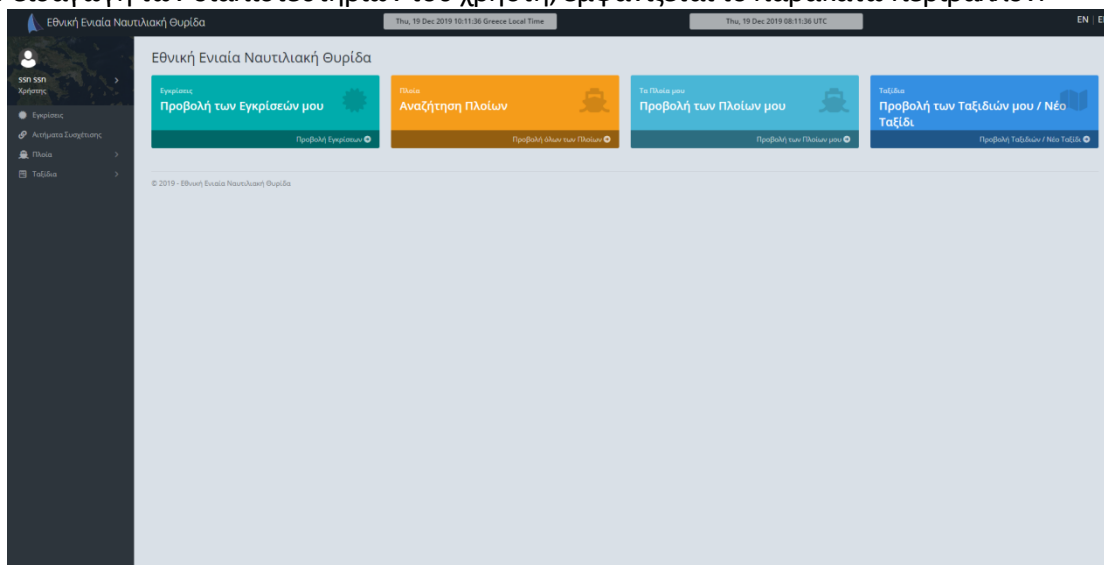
Εθνική Ενιαία Ναυτιλιακή Θυρίδα

Thu, 19 Dec 2019 10:11:36 Greece Local Time

Thu, 19 Dec 2019 08:11:36 UTC

EN | E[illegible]

ssn ssn
Χρήστης

Εγκρίσεις

Αιτήματα Συσχέτισης

Πλοία

Ταξίδια

Εθνική Ενιαία Ναυτιλιακή Θυρίδα

Εγκρίσεις
Προβολή των Εγκρίσεών μου
Προβολή Εγκρίσεων

Πλοία
Αναζήτηση Πλοίων
Προβολή όλων των Πλοίων

Τα Πλοία μου
Προβολή των Πλοίων μου
Προβολή των Πλοίων μου

Ταξίδια
Προβολή των Ταξιδιών μου / Νέο Ταξίδι
Προβολή Ταξιδιών / Νέο Ταξίδι

© 2019 - Εθνική Ενιαία Ναυτιλιακή Θυρίδα